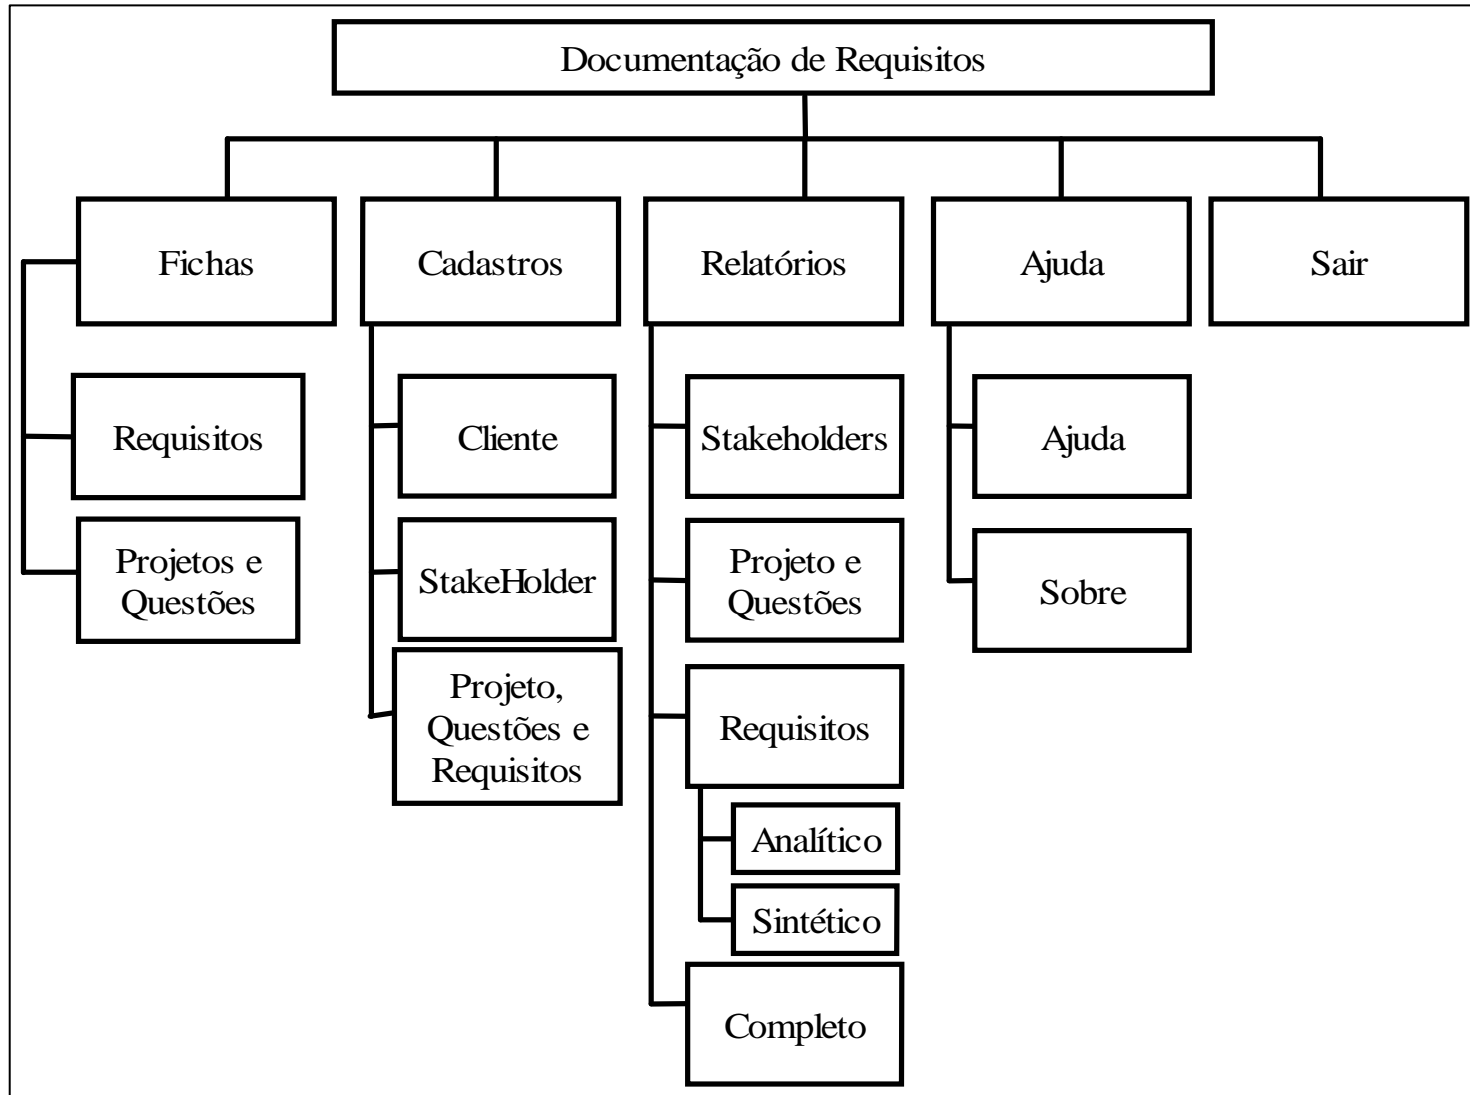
Documentação de Requisitos

Fichas

Requisitos

Projetos e Questões

Cadastros

Cliente

StakeHolder

Projeto, Questões e Requisitos

Relatórios

Stakeholders

Projeto e Questões

Requisitos

Analítico

Sintético

Completo

Ajuda

Ajuda

Sobre

Sair